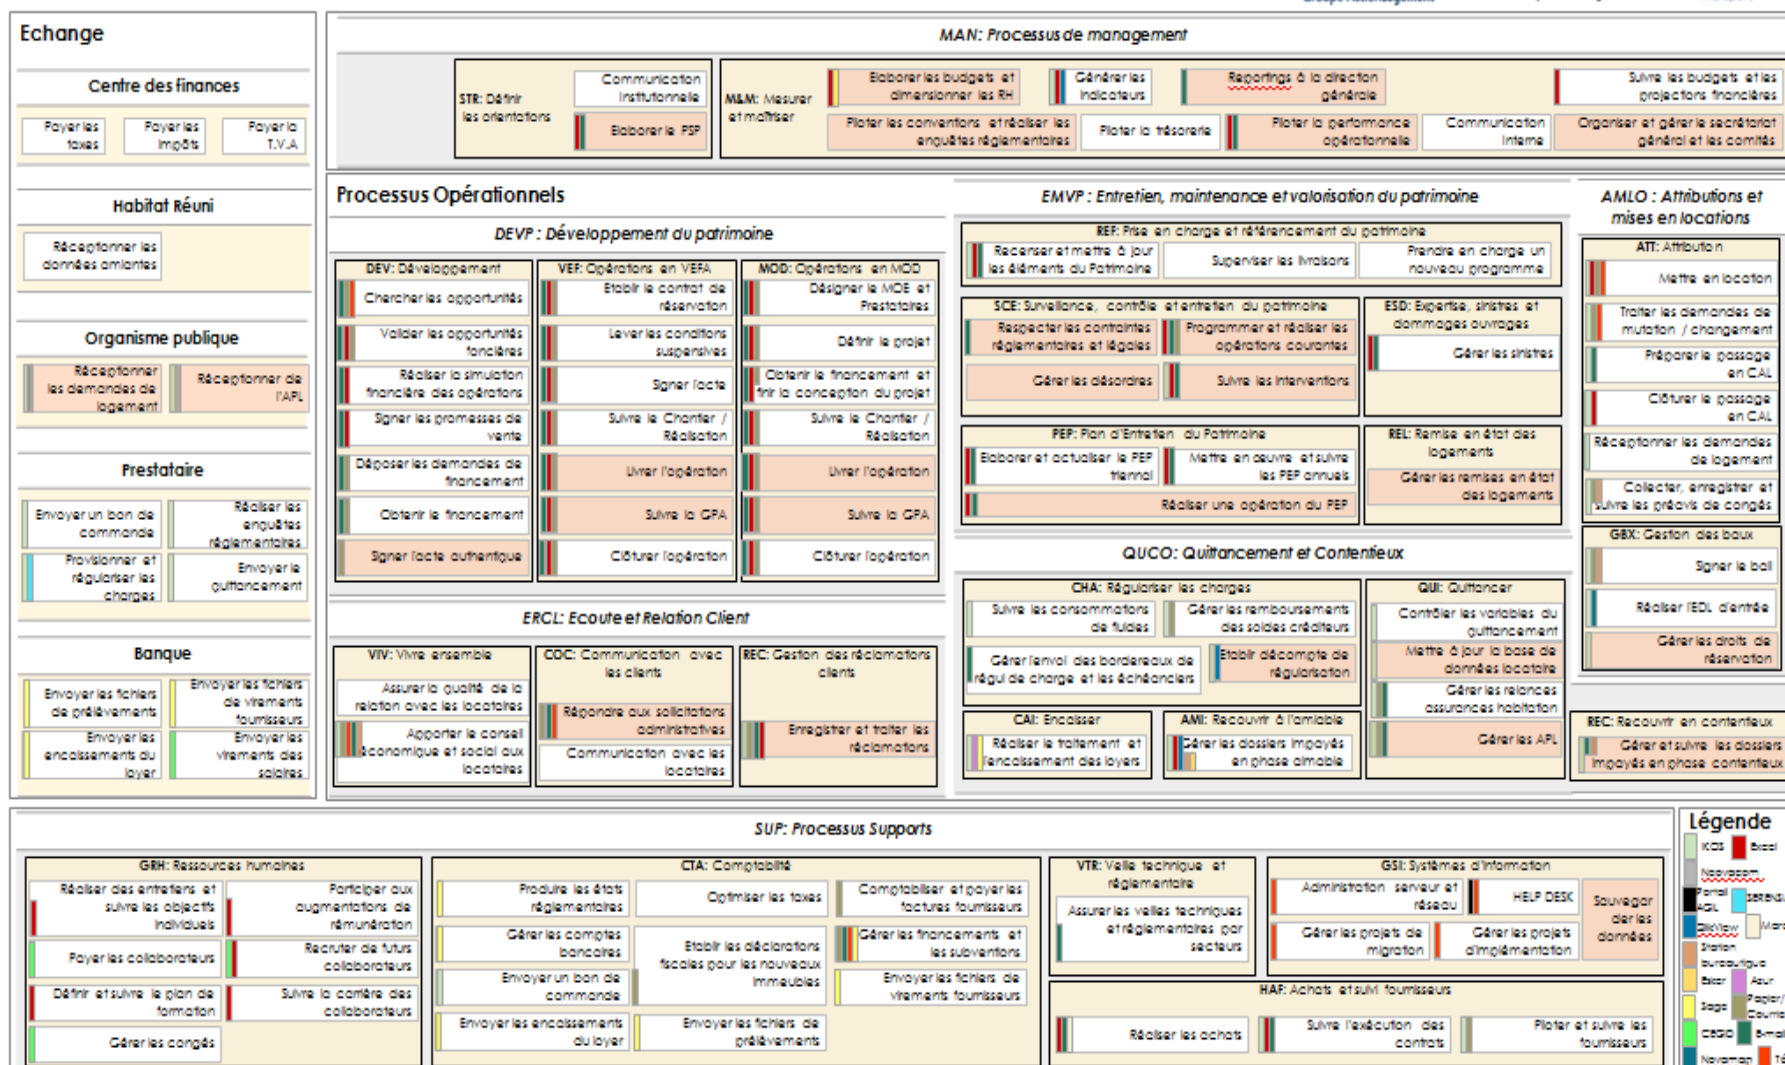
Echange

Centre des finances

Payer les taxes | Payer les impôts | Payer la T.V.A

Habitat Réuni

Réceptionner les données amiantes

Organisme publique

Réceptionner les demandes de logement | Réceptionner de l'APL

Prestataire

Envoyer un bon de commande | Réaliser les enquêtes réglementaires | Provisionner et régulariser les charges | Envoyer le quittancement

Banque

Envoyer les fichiers de prélèvements | Envoyer les fichiers de virements fournisseurs | Envoyer les encaissements du loyer | Envoyer les virements des salaires

MAN: Processus de management

STR: Définir les orientations
Communication institutionnelle
Elaborer le PSP

M&M: Mesurer et maîtriser
Elaborer les budgets et dimensionner les RH
Générer les indicateurs
Reportings à la direction générale
Suivre les budgets et les projections financières
Piloter les conventions et réaliser les enquêtes réglementaires
Piloter la trésorerie
Piloter la performance opérationnelle
Communication interne
Organiser et gérer le secrétariat général et les comités

Processus Opérationnels

DEVP : Développement du patrimoine

DEV: Développement
Chercher les opportunités
Valider les opportunités foncières
Réaliser la simulation financière des opérations
Signer les promesses de vente
Déposer les demandes de financement
Obtenir le financement
Signer l'acte authentique

VEF: Opérations en VEFA
Etablir le contrat de réservation
Lever les conditions suspensives
Signer l'acte
Suivre le Chantier / Réalisation
Livrer l'opération
Suivre la GPA
Clôturer l'opération

MOD: Opérations en MOD
Désigner la MOE et Prestataires
Définir le projet
Obtenir le financement et finir la conception du projet
Suivre le Chantier / Réalisation
Livrer l'opération
Suivre la GPA
Clôturer l'opération

ERCL: Ecoute et Relation Client

VIV: Vivre ensemble
Assurer la qualité de la relation avec les locataires
Apporter le conseil économique et social aux locataires

COC: Communication avec les clients
Répondre aux sollicitations administratives
Communication avec les locataires

REC: Gestion des réclamations clients
Enregistrer et traiter les réclamations

EMVP : Entretien, maintenance et valorisation du patrimoine

REF: Prise en charge et référencement du patrimoine
Recenser et mettre à jour les éléments du Patrimoine
Superviser les livraisons
Prendre en charge un nouveau programme

SCE: Surveillance, contrôle et entretien du patrimoine
Respecter les contraintes réglementaires et légales
Programmer et réaliser les opérations courantes
Gérer les désordres
Suivre les interventions

ESD: Expertise, sinistres et dommages ouvrages
Gérer les sinistres

PEP: Plan d'Entretien du Patrimoine
Elaborer et actualiser le PEP triennal
Mettre en oeuvre et suivre les PEP annuels
Réaliser une opération du PEP

REL: Remise en état des logements
Gérer les remises en état des logements

QUCO: Quittancement et Contentieux

CHA: Régulariser les charges
Suivre les consommations de fluides
Gérer les remboursements des soldes créditeurs
Gérer l'envoi des bordereaux de régul de charge et les échéanciers
Etablir décompte de régularisation

QUI: Quittancer
Contrôler les variables du quittancement
Mettre à jour la base de données locataire
Gérer les relances assurances habitation
Gérer les APL

CAI: Encaisser
Réaliser le traitement et l'encaissement des loyers

AMI: Recouvrir à l'amiable
Gérer les dossiers impayés en phase amiable

AMLO : Attributions et mises en locations

ATT: Attribution
Mettre en location
Traiter les demandes de mutation / changement
Préparer le passage en CAL
Clôturer le passage en CAL
Réceptionner les demandes de logement
Collecter, enregistrer et suivre les préavis de congés

GBX: Gestion des baux
Signer le bail
Réaliser l'EDL d'entrée
Gérer les droits de réservation

REC: Recouvrir en contentieux
Gérer et suivre les dossiers impayés en phase contentieux

SUP: Processus Supports

GRH: Ressources humaines
Réaliser des entretiens et suivre les objectifs individuels
Participer aux augmentations de rémunération
Payer les collaborateurs
Recruter de futurs collaborateurs
Définir et suivre le plan de formation
Suivre la carrière des collaborateurs
Gérer les congés

CTA: Comptabilité
Produire les états réglementaires
Optimiser les taxes
Comptabiliser et payer les factures fournisseurs
Gérer les comptes bancaires
Etablir les déclarations fiscales pour les nouveaux immeubles
Gérer les financements et les subventions
Envoyer un bon de commande
Envoyer les fichiers de virements fournisseurs
Envoyer les encaissements du loyer
Envoyer les fichiers de prélèvements

VTR: Veille technique et réglementaire
Assurer les veilles techniques et réglementaires par secteurs

GSI: Systèmes d'information
Administration serveur et réseau
HELP DESK
Sauvegarder les données
Gérer les projets de migration
Gérer les projets d'implémentation

HAF: Achats et suivi fournisseurs
Réaliser les achats
Suivre l'exécution des contrats
Piloter et suivre les fournisseurs

Légende
IKOS | Excel
Nouveau
Portail AGL | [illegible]
Bizview | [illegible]
Station bureautique
Excel | Azur
Sage | Papier/ Courrier
Cegid | E-mail
Novamap | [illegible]